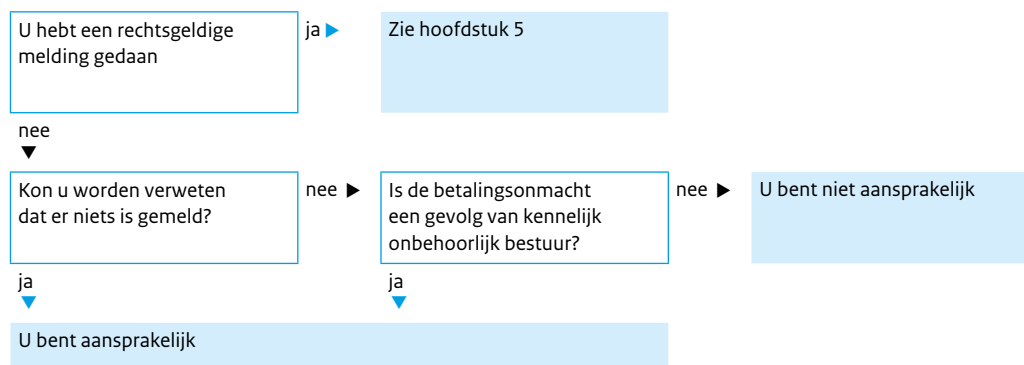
U hebt een rechtsgeldige melding gedaan

ja

Zie hoofdstuk 5

nee

Kon u worden verweten dat er niets is gemeld?

nee

Is de betalingsonmacht een gevolg van kennelijk onbehoorlijk bestuur?

nee

U bent niet aansprakelijk

ja

ja

U bent aansprakelijk